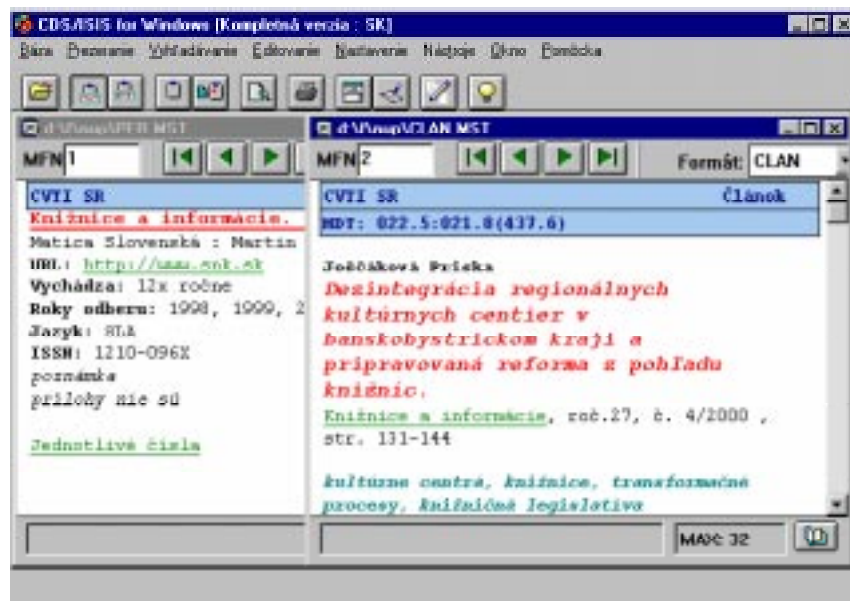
CDS/ISIS for Windows [Kompletná verzia : SK]

Báza Prezeranie Vyhľadávanie Editovanie Nastavenie Nástroje Okno Pomôcka

d:\Vmsp\PER.MST

MFN 1

CVTI SR

Knižnice a informácie.

Matica Slovenská : Martin

URL: http://www.snk.sk

Vychádza: 12x ročne

Roky odberu: 1998, 1999, 2

Jazyk: SLA

ISSN: 1210-096X

poznámka

prílohy nie sú

Jednotlivé čísla

d:\Vmsp\CLAN.MST

MFN 2

Formát: CLAN

CVTI SR

Článok

MDT: 022.5:021.8(437.6)

Jedličková Priska

Dezintegrácia regionálnych kultúrnych centier v banskobystrickom kraji a pripravovaná reforma z pohľadu knižníc.

Knižnice a informácie, roč.27, č. 4/2000 , str. 131-144

kultúrne centrá, knižnice, transformačné procesy, knižničná legislatíva

MAX: 32